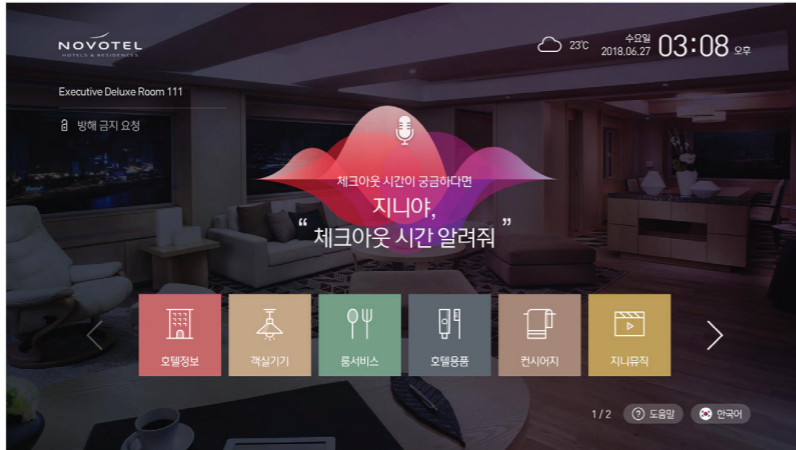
NOVOTEL
HOTELS & RESIDENCES

23℃ 수요일 2018.06.27 03:08 오후

Executive Deluxe Room 111

방해 금지 요청

체크아웃 시간이 궁금하다면
지니야,
“체크아웃 시간 알려줘”

호텔정보
객실기기
룸서비스
호텔용품
컨시어지
지니뮤직

1 / 2
도움말
한국어